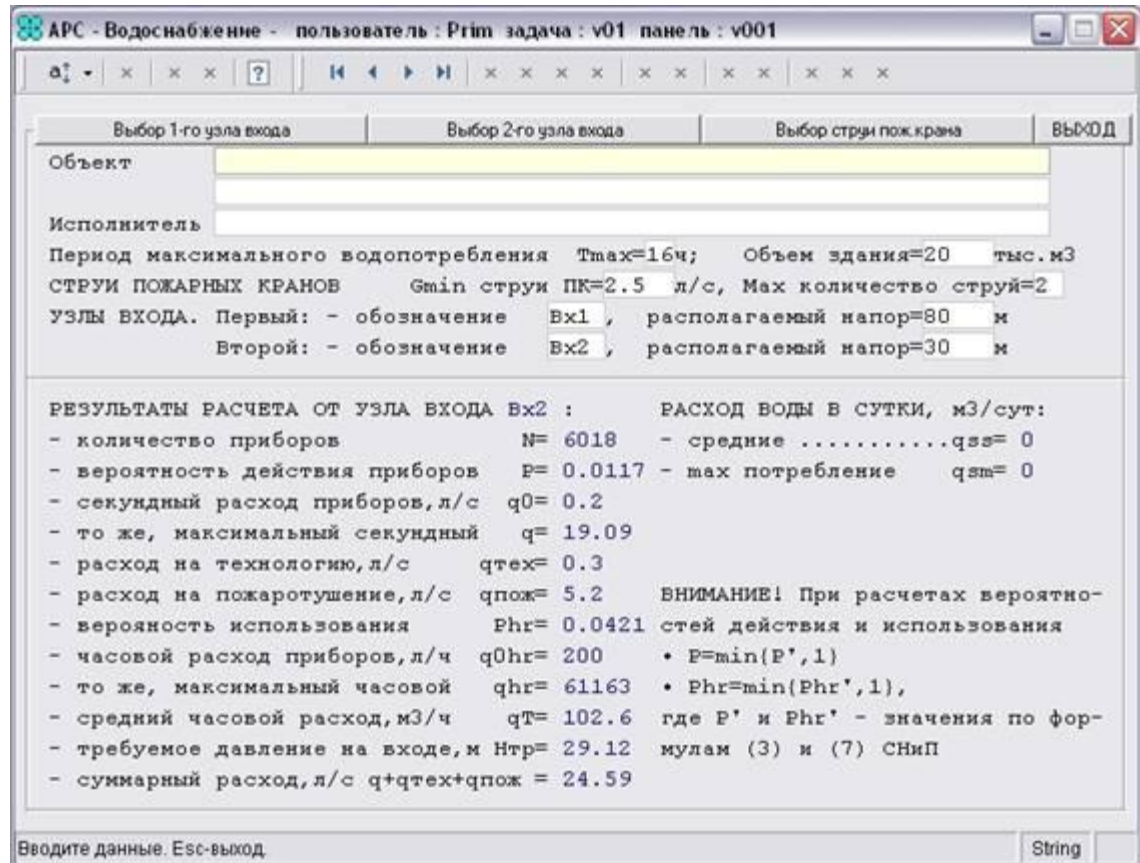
АРС - Водоснабжение - пользователь : Prim задача : v01 панель : v001

Выбор 1-го узла входа | Выбор 2-го узла входа | Выбор струи пож.крана | ВЫХОД

Объект

Исполнитель

Период максимального водопотребления Tmax=16ч; Объем здания=20 тыс.м3
СТРУИ ПОЖАРНЫХ КРАНОВ Gmin струи ПК=2.5 л/с, Max количество струй=2
УЗЛЫ ВХОДА. Первый: - обозначение Вх1 , располагаемый напор=80 м
Второй: - обозначение Вх2 , располагаемый напор=30 м

РЕЗУЛЬТАТЫ РАСЧЕТА ОТ УЗЛА ВХОДА Вх2 : РАСХОД ВОДЫ В СУТКИ, м3/сут:
- количество приборов N= 6018 - средние ..........qss= 0
- вероятность действия приборов P= 0.0117 - max потребление qsm= 0
- секундный расход приборов,л/с q0= 0.2
- то же, максимальный секундный q= 19.09
- расход на технологию,л/с qтех= 0.3
- расход на пожаротушение,л/с qпож= 5.2 ВНИМАНИЕ! При расчетах вероятно-
- вероятность использования Phr= 0.0421 стей действия и использования
- часовой расход приборов,л/ч q0hr= 200 • P=min(P',1)
- то же, максимальный часовой qhr= 61163 • Phr=min(Phr',1),
- средний часовой расход,м3/ч qT= 102.6 где P' и Phr' - значения по фор-
- требуемое давление на входе,м Нтр= 29.12 мулам (3) и (7) СНиП
- суммарный расход,л/с q+qтех+qпож = 24.59

Вводите данные. Esc-выход. String